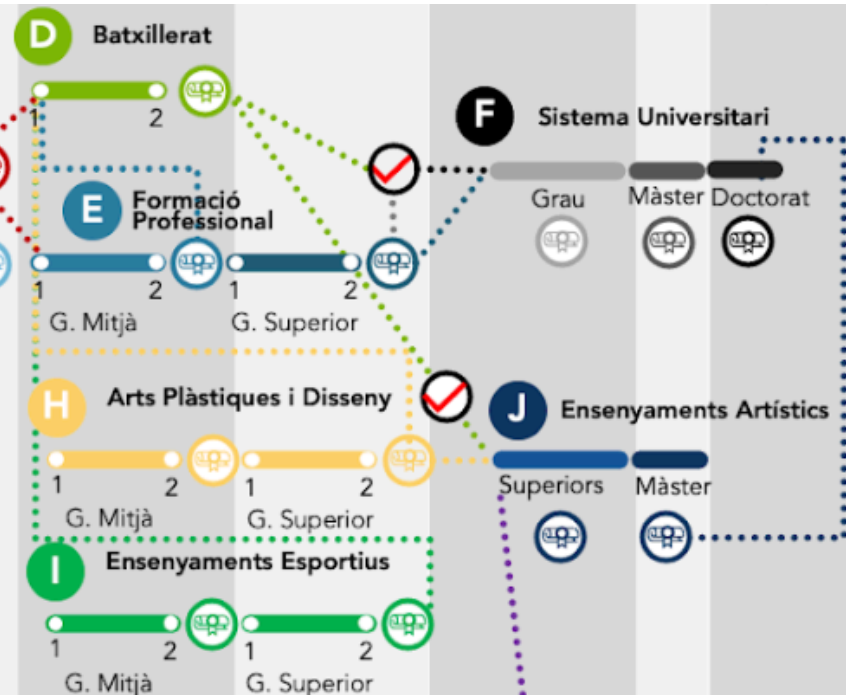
D Batxillerat

1 2

F Sistema Universitari

Grau Màster Doctorat

E Formació Professional

1 2 1 2

G. Mitjà G. Superior

H Arts Plàstiques i Disseny

J Ensenyaments Artístics

1 2 1 2

Superiors Màster

G. Mitjà G. Superior

I Ensenyaments Esportius

1 2 1 2

G. Mitjà G. Superior